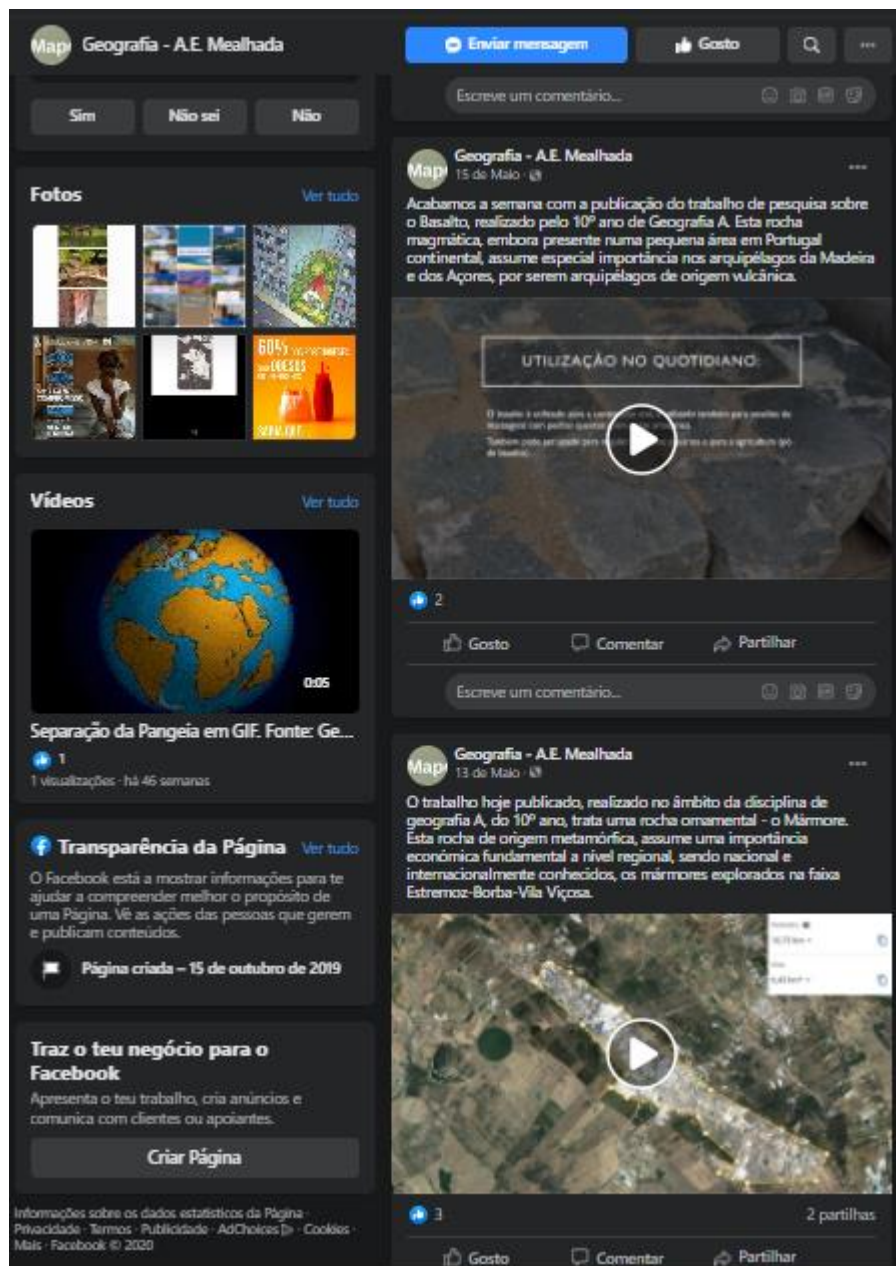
Map Geografia - A.E. Mealhada

Enviar mensagem
Gosto
...

Sim
Não sei
Não

Fotos
Ver tudo

60% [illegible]

Vídeos
Ver tudo

0:05

Separação da Pangeia em GIF. Fonte: Ge...

1

1 visualizações · há 46 semanas

Transparência da Página
Ver tudo

O Facebook está a mostrar informações para te ajudar a compreender melhor o propósito de uma Página. Vê as ações das pessoas que gerem e publicam conteúdos.

Página criada – 15 de outubro de 2019

Traz o teu negócio para o Facebook

Apresenta o teu trabalho, cria anúncios e comunica com clientes ou apoiantes.

Criar Página

Informações sobre os dados estatísticos da Página · Privacidade · Termos · Publicidade · AdChoices · Cookies · Mais · Facebook © 2020

Escreve um comentário...

Map Geografia - A.E. Mealhada
15 de Maio ·
...

Acabamos a semana com a publicação do trabalho de pesquisa sobre o Basalto, realizado pelo 10º ano de Geografia A. Esta rocha magmática, embora presente numa pequena área em Portugal continental, assume especial importância nos arquipélagos da Madeira e dos Açores, por serem arquipélagos de origem vulcânica.

UTILIZAÇÃO NO QUOTIDIANO

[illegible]

2

Gosto
Comentar
Partilhar

Escreve um comentário...

Map Geografia - A.E. Mealhada
13 de Maio ·
...

O trabalho hoje publicado, realizado no âmbito da disciplina de geografia A, do 10º ano, trata uma rocha ornamental - o Mármore. Esta rocha de origem metamórfica, assume uma importância económica fundamental a nível regional, sendo nacional e internacionalmente conhecidos, os mármores explorados na faixa Estremoz-Borba-Vila Viçosa.

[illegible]

3
2 partilhas

Gosto
Comentar
Partilhar